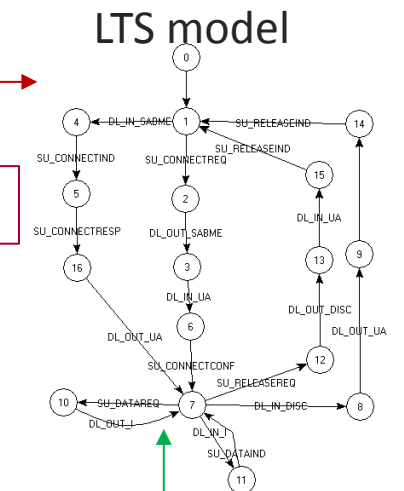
LTS model

0
1
4
DL_IN_SABME
SU_RELEASEIND
14
SU_CONNECTIND
SU_CONNECTREQ
SU_RELEASEIND
15
5
2
DL_IN_UA
SU_CONNECTRESP
DL_OUT_SABME
13
9
16
3
DL_OUT_DISC
DL_IN_UA
DL_OUT_UA
6
DL_OUT_UA
12
SU_CONNECTCONF
SU_RELEASEREQ
10
SU_DATAREQ
7
DL_IN_DISC
8
DL_OUT_I
DL_IN_I
SU_DATAIND
11